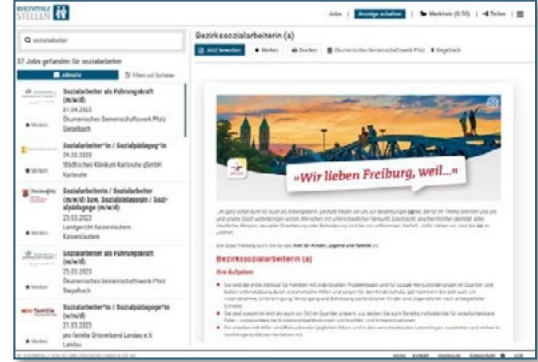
Jobs | Anzeige schalten | Merkliste (0/50) | Teilen |

Bezirkssozialarbeiterin (a)

Q sozialarbeiter

37 Jobs gefunden für sozialarbeiter

Aktuelle | Filtern und Sortieren

Sozialarbeiter als Führungskraft (m/w/d)
01.09.2023
Ökumenisches Gemeinschaftswerk Pfalz
Bexbach

Merken

Sozialarbeiter*in / Sozialpädagog*in
29.03.2023
Städtisches Klinikum Karlsruhe gGmbH
Karlsruhe

Merken

Sozialarbeiterin / Sozialarbeiter (m/w/d) bzw. Sozialpädagogin / Sozialpädagoge (m/w/d)
23.03.2023
Landgericht Kaiserslautern
Kaiserslautern

Merken

Sozialarbeiter als Führungskraft (m/w/d)
25.03.2023
Ökumenisches Gemeinschaftswerk Pfalz
Bexbach

Merken

Sozialarbeiter*in / Sozialpädagog*in
21.03.2023
pro familia Ortsverband Landau e.V.
Landau

Merken

Jetzt bewerben | Merken | Drucken | Ökumenisches Gemeinschaftswerk Pfalz | Bexbach

»Wir lieben Freiburg, weil...«

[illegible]

Bezirkssozialarbeiterin (a)

Ihre Aufgaben

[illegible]